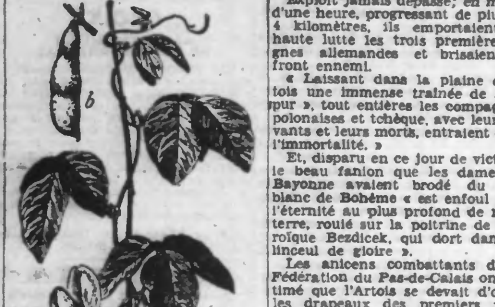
exploit jamais dépassé; en m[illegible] d'une heure, progressant de pl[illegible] 4 kilomètres, ils emportaient haute lutte les trois première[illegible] gnes allemandes et brisaien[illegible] front ennemi.

« Laissant dans la plaine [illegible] tois une immense traînée de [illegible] pur », tout entières les compag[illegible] polonaises et tchèque, avec leur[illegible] vants et leurs morts, entraient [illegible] l'immortalité. »

Et, disparu en ce jour de vict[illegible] le beau fanion que les dame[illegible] Bayonne avaient brodé du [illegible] blanc de Bohême « est enfoui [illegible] l'éternité au plus profond de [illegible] terre, roulé sur la poitrine de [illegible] roïque Bezdicek, qui dort dan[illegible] linceul de gloire ».

Les anciens combattants d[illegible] Fédération du Pas-de-Calais on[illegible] timé que l'Artois se devait d'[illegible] les drapeaux des premiers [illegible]